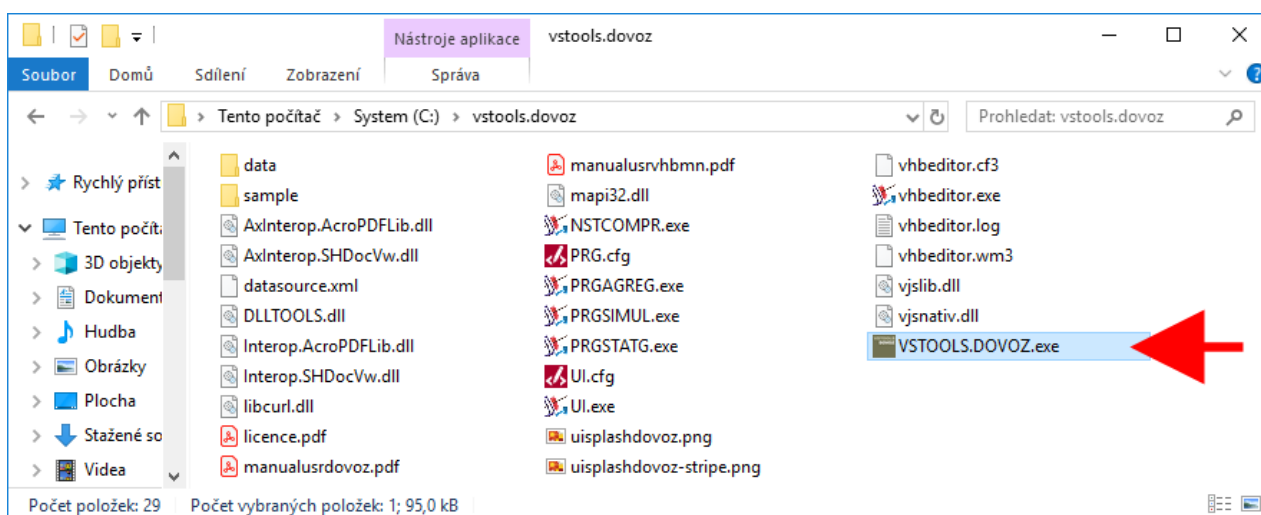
Nástroje aplikace vstools.dovoz

Soubor Domů Sdílení Zobrazení Správa

Tento počítač › System (C:) › vstools.dovoz

Prohledat: vstools.dovoz

Rychlý příst
Tento počíta
3D objekty
Dokument
Hudba
Obrázky
Plocha
Stažené so
Videa

data
sample
AxInterop.AcroPDFLib.dll
AxInterop.SHDocVw.dll
datasource.xml
DLLTOOLS.dll
Interop.AcroPDFLib.dll
Interop.SHDocVw.dll
libcurl.dll
licence.pdf
manualusrdovoz.pdf

manualusrvhbmn.pdf
mapi32.dll
NSTCOMPR.exe
PRG.cfg
PRGAGREG.exe
PRGSIMUL.exe
PRGSTATG.exe
UI.cfg
UI.exe
uisplashdovoz.png
uisplashdovoz-stripe.png

vhbeditor.cf3
vhbeditor.exe
vhbeditor.log
vhbeditor.wm3
vjslib.dll
vjsnativ.dll
VSTOOLS.DOVOZ.exe

Počet položek: 29 Počet vybraných položek: 1; 95,0 kB